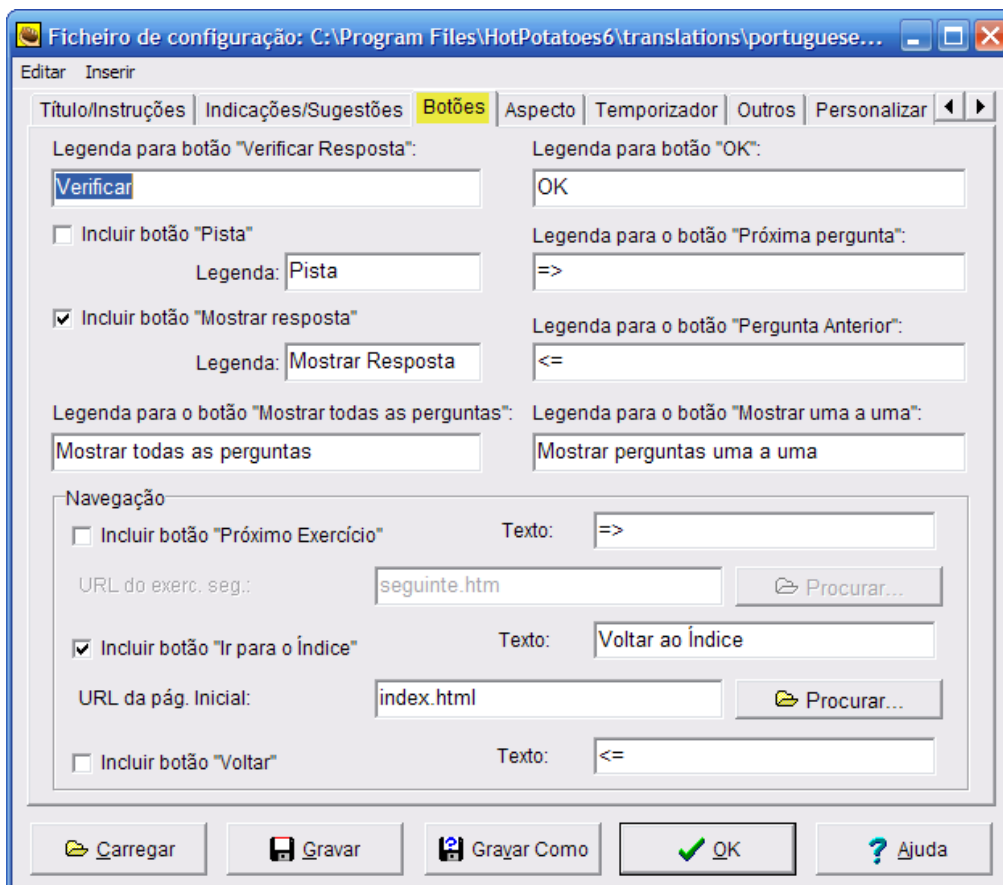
Ficheiro de configuração: C:\Program Files\HotPotatoes6\translations\portuguese...

Editar Inserir

Título/Instruções | Indicações/Sugestões | Botões | Aspecto | Temporizador | Outros | Personalizar

Legenda para botão "Verificar Resposta":
Verificar

Legenda para botão "OK":
OK

Incluir botão "Pista"
Legenda: Pista

Legenda para o botão "Próxima pergunta":
=>

Incluir botão "Mostrar resposta"
Legenda: Mostrar Resposta

Legenda para o botão "Pergunta Anterior":
<=

Legenda para o botão "Mostrar todas as perguntas":
Mostrar todas as perguntas

Legenda para o botão "Mostrar uma a uma":
Mostrar perguntas uma a uma

Navegação
Incluir botão "Próximo Exercício"
Texto: =>
URL do exerc. seg.: seguinte.htm
Procurar...
Incluir botão "Ir para o Índice"
Texto: Voltar ao Índice
URL da pág. Inicial: index.html
Procurar...
Incluir botão "Voltar"
Texto: <=

Carregar
Gravar
Gravar Como
OK
Ajuda